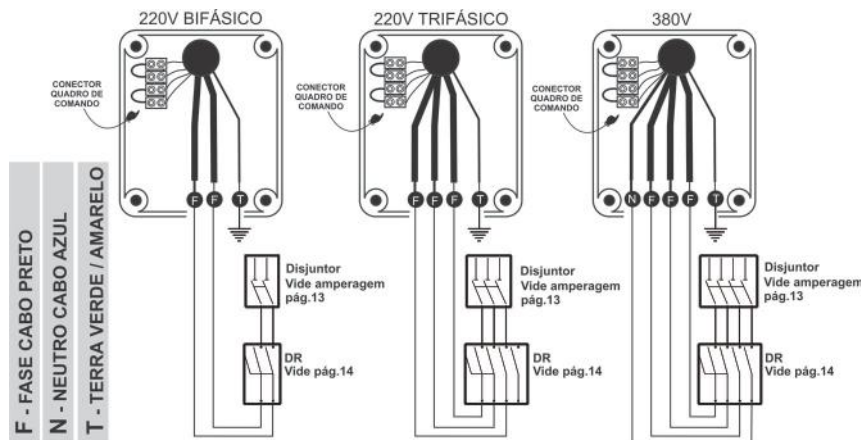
220V BIFÁSICO

CONECTOR QUADRO DE COMANDO

F F T

Disjuntor
Vide amperagem pág.13

DR
Vide pág.14

220V TRIFÁSICO

CONECTOR QUADRO DE COMANDO

F F F T

Disjuntor
Vide amperagem pág.13

DR
Vide pág.14

380V

CONECTOR QUADRO DE COMANDO

N F F F T

Disjuntor
Vide amperagem pág.13

DR
Vide pág.14

F - FASE CABO PRETO
N - NEUTRO CABO AZUL
T - TERRA VERDE / AMARELO